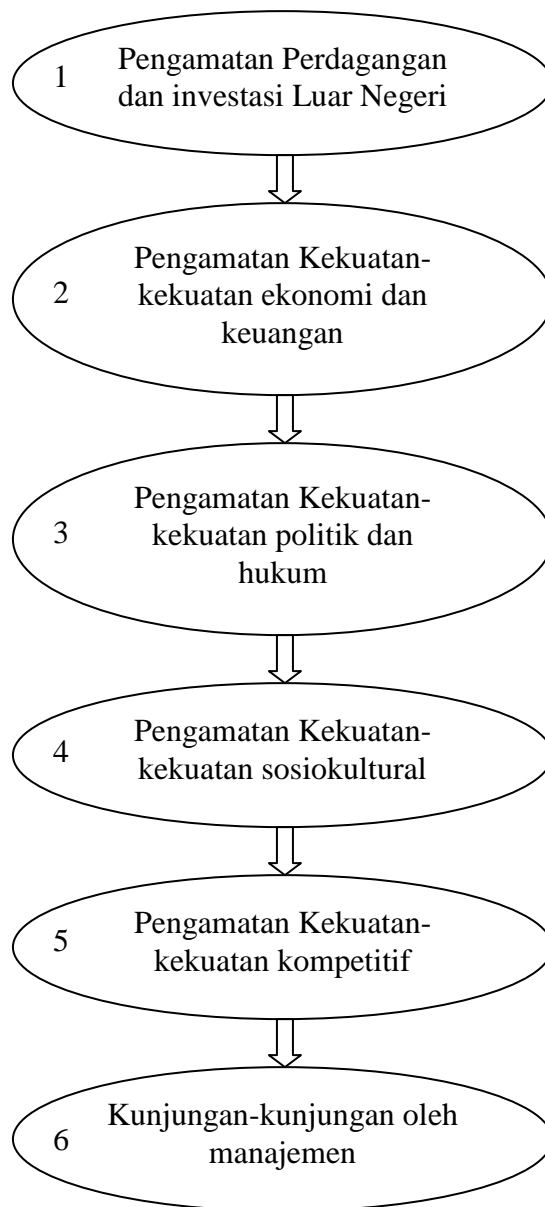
1 Pengamatan Perdagangan dan investasi Luar Negeri

2 Pengamatan Kekuatan-kekuatan ekonomi dan keuangan

3 Pengamatan Kekuatan-kekuatan politik dan hukum

4 Pengamatan Kekuatan-kekuatan sosiokultural

5 Pengamatan Kekuatan-kekuatan kompetitif

6 Kunjungan-kunjungan oleh manajemen